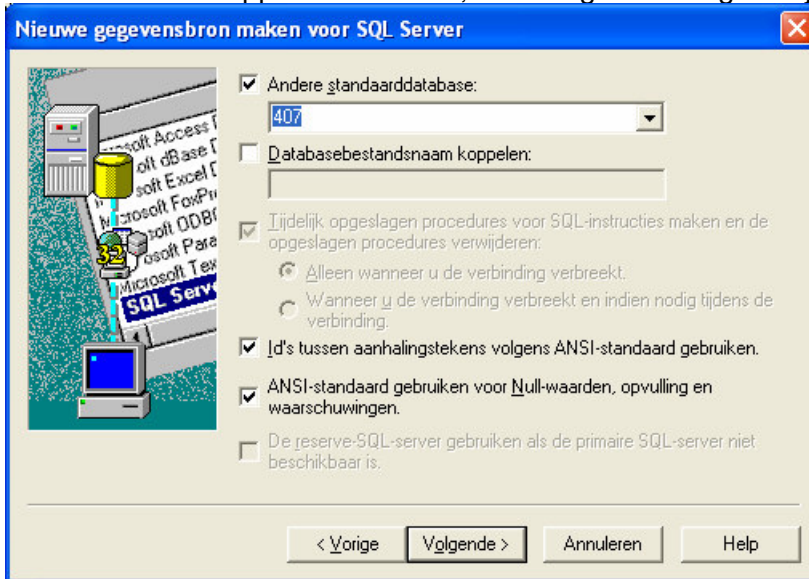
Nieuwe gegevensbron maken voor SQL Server

osoft Access
oft dBase
soft Excel
soft FoxPr
Microsoft ODB
32
osoft Para
Microsoft Tex
SQL Serv

Andere standaarddatabase:

407

Databasebestandsnaam koppelen:

Tijdelijk opgeslagen procedures voor SQL-instructies maken en de opgeslagen procedures verwijderen:

Alleen wanneer u de verbinding verbreekt.

Wanneer u de verbinding verbreekt en indien nodig tijdens de verbinding.

Id's tussen aanhalingstekens volgens ANSI-standaard gebruiken.

ANSI-standaard gebruiken voor Null-waarden, opvulling en waarschuwingen.

De reserve-SQL-server gebruiken als de primaire SQL-server niet beschikbaar is.

< Vorige | Volgende > | Annuleren | Help